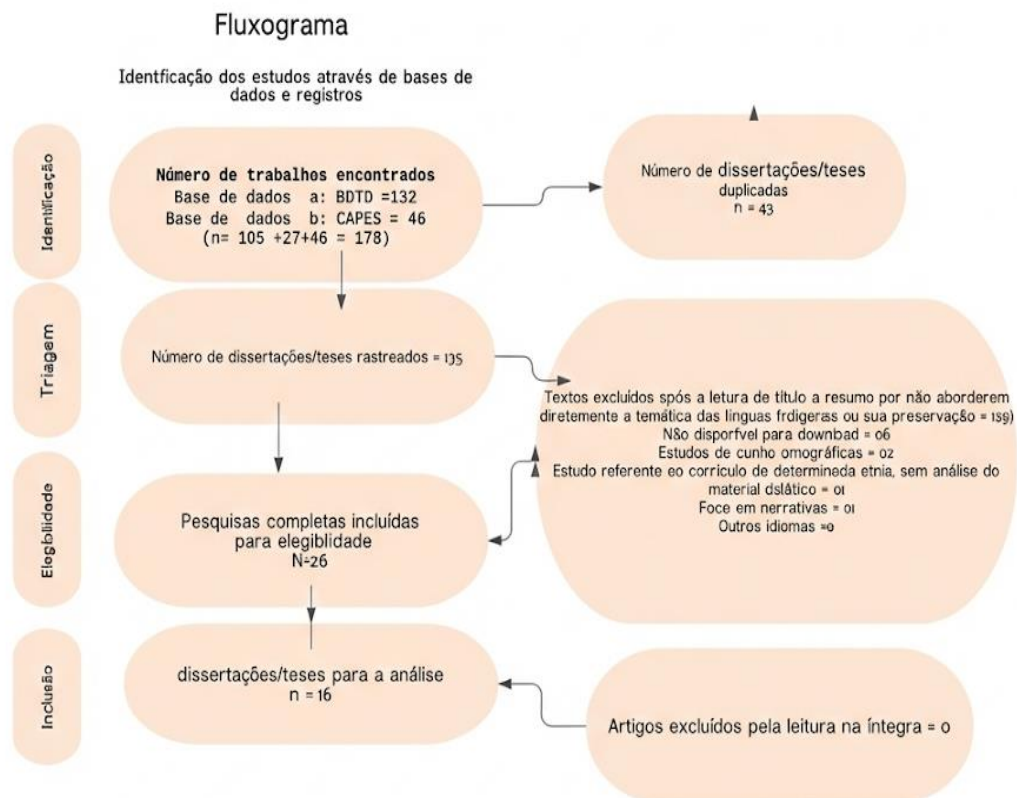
Fluxograma

Identficação dos estudos através de bases de dados e registros

Identificação

Número de trabalhos encontrados
Base de dados a: BDTD =132
Base de dados b: CAPES = 46
(n= 105 +27+46 = 178)

Número de dissertações/teses duplicadas
n = 43

Triagem

Número de dissertações/teses rastreados = 135

Textos excluídos spós a letura de título a resumo por não aborderem diretemente a temática das línguas frdigeras ou sua preservação = 159)
N8o disporfvel para downbad = 06
Estudos de cunho omográficas = 02
Estudo referente eo corrículo de determineda etnia, sem análise do material dslático = 01
Foce em nerrativas = 01
Outros idiomas =o

Elegiblidade

Pesquisas completas incluídas para elegiblidade
N=26

Incluseo

dissertações/teses para a análise
n = 16

Artigos excluídos pela leitura na íntegra = o